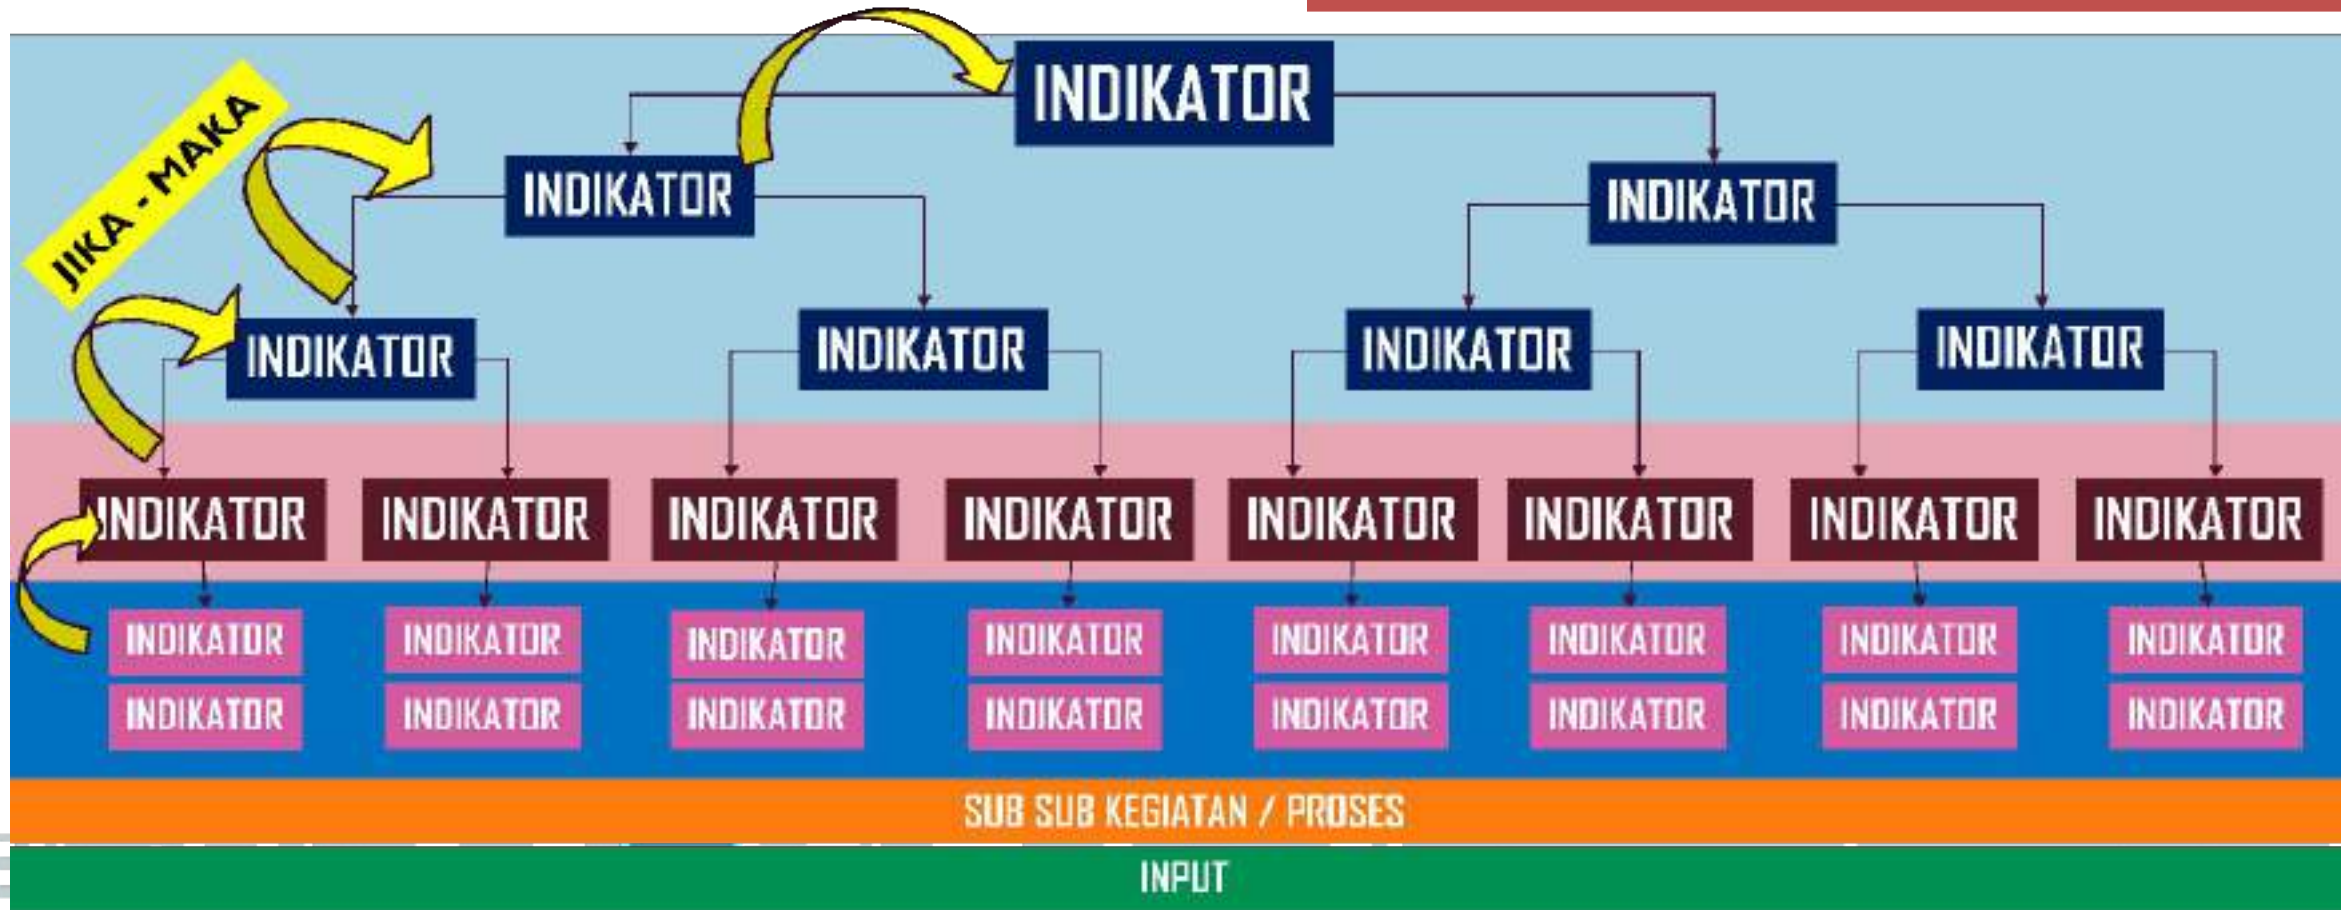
JIKA - MAKA

INDIKATOR

INDIKATOR

INDIKATOR

INDIKATOR

INDIKATOR

INDIKATOR

INDIKATOR

INDIKATOR INDIKATOR INDIKATOR INDIKATOR INDIKATOR INDIKATOR INDIKATOR INDIKATOR

INDIKATOR INDIKATOR INDIKATOR INDIKATOR INDIKATOR INDIKATOR INDIKATOR INDIKATOR

INDIKATOR INDIKATOR INDIKATOR INDIKATOR INDIKATOR INDIKATOR INDIKATOR INDIKATOR

SUB SUB KEGIATAN / PROSES

INPUT